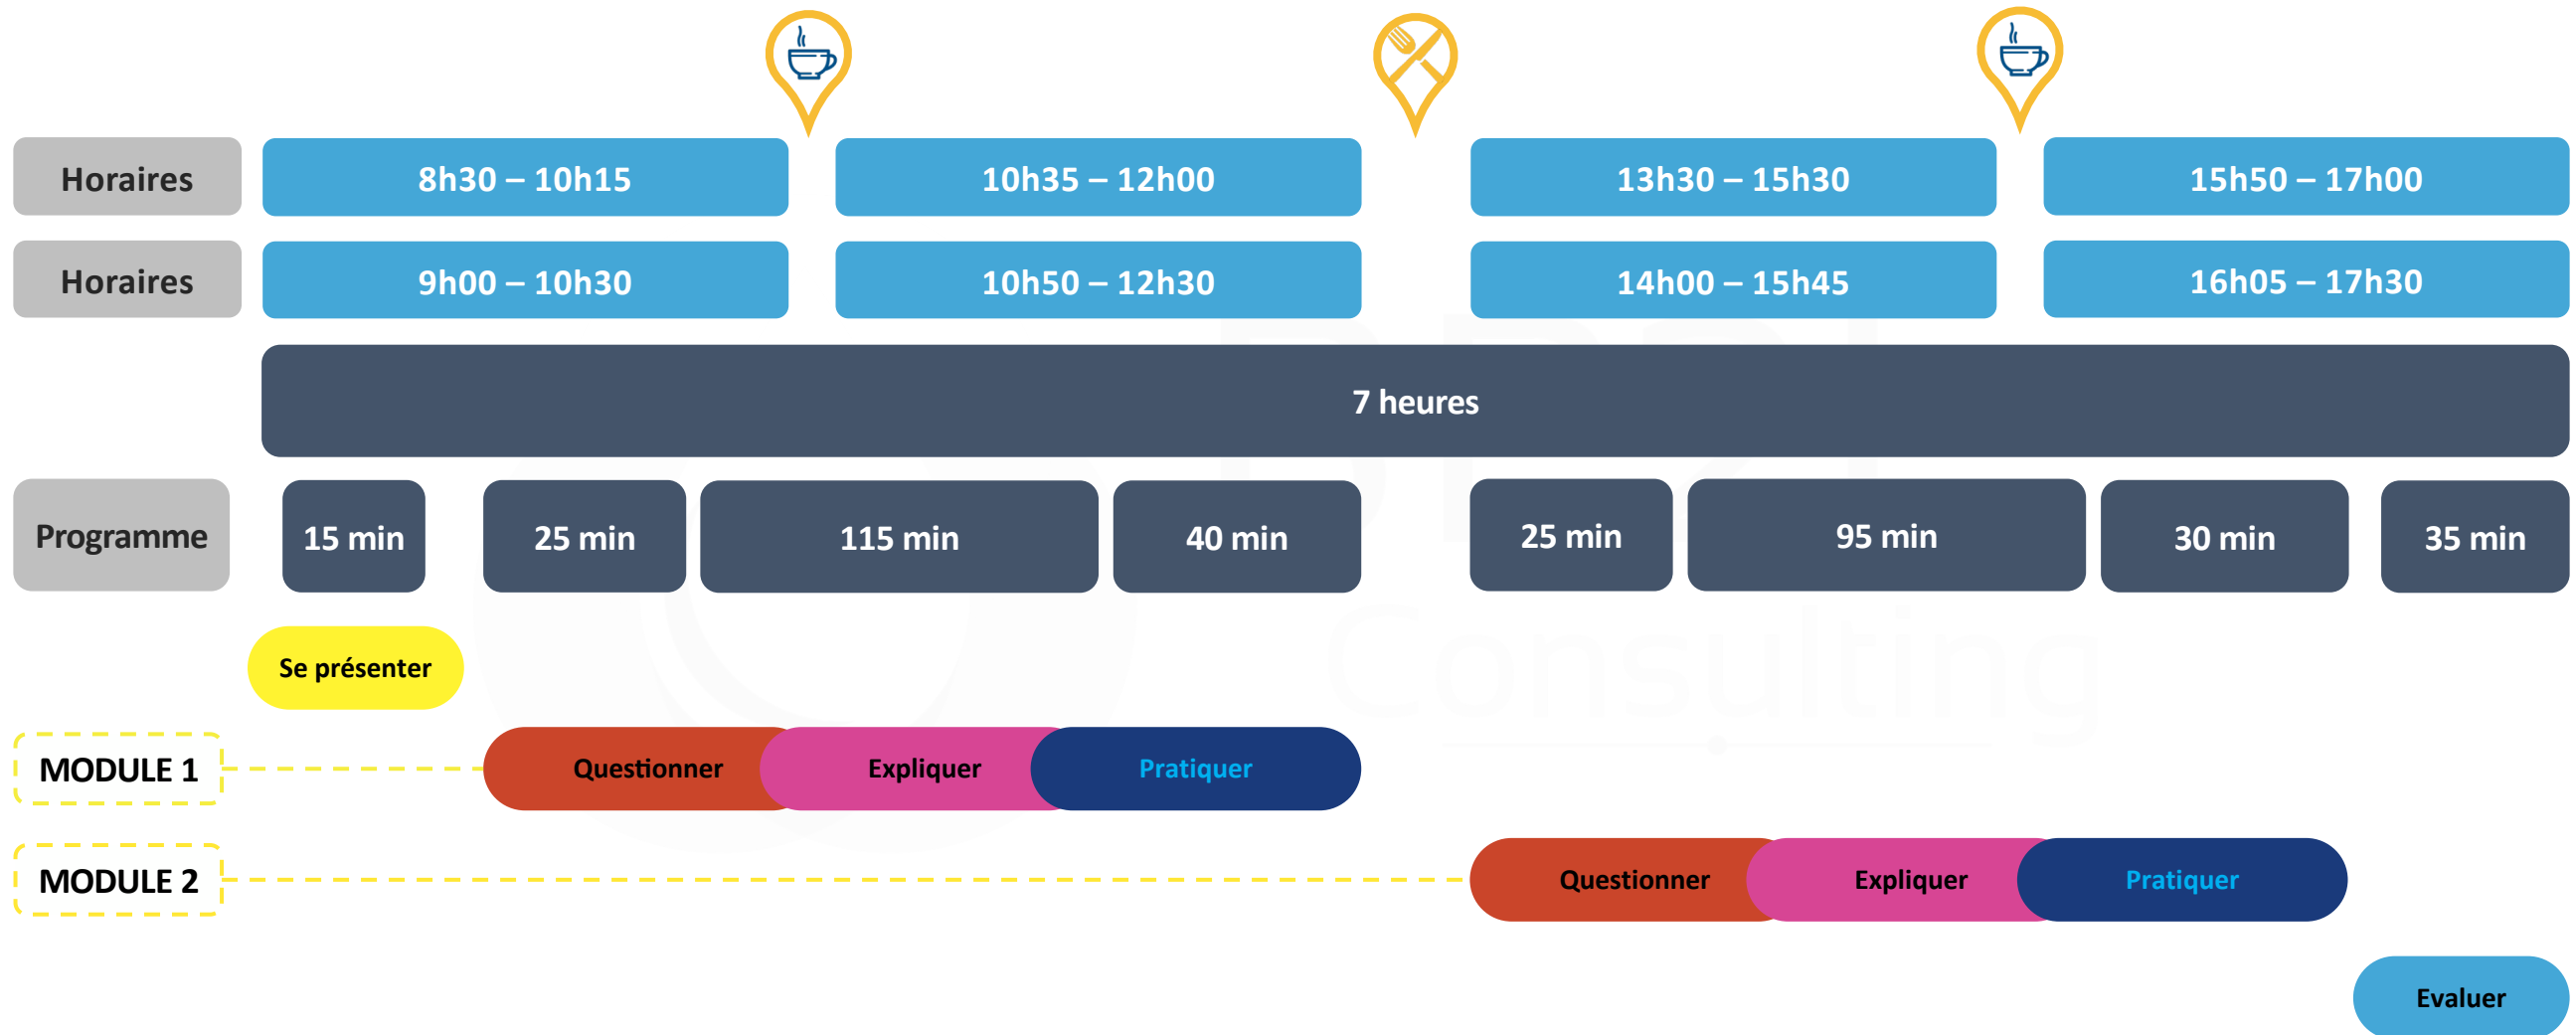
Horaires 8h30 – 10h15 10h35 – 12h00 13h30 – 15h30 15h50 – 17h00

Horaires 9h00 – 10h30 10h50 – 12h30 14h00 – 15h45 16h05 – 17h30

7 heures

Programme 15 min 25 min 115 min 40 min 25 min 95 min 30 min 35 min

Se présenter

MODULE 1 Questionner Expliquer Pratiquer

MODULE 2 Questionner Expliquer Pratiquer

Evaluer

Consulting